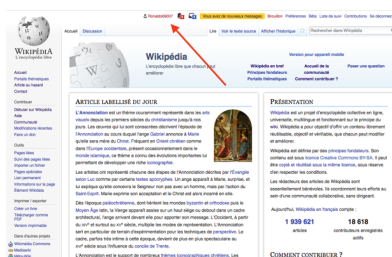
Ronaldo6667 | Vous avez de nouveaux messages | Brouillon | Préférences | Bêta | Liste de suivi | Contributions | Se déconnecter

WIKIPÉDIA
L'encyclopédie libre

Accueil | Discussion | Lire | Voir le texte source | Afficher l'historique | Rechercher dans Wikipédia

Accueil
Portails thématiques
Article au hasard
Contact

Contribuer
Débuter sur Wikipédia
Aide
Communauté
Modifications récentes
Faire un don

Outils
Pages liées
Suivi des pages liées
Importer un fichier
Pages spéciales
Lien permanent
Informations sur la page
Élément Wikidata

Imprimer / exporter
Créer un livre
Télécharger comme PDF
Version imprimable

Dans d'autres projets
Wikimedia Commons
Wikiquote

Wikipédia
L'encyclopédie libre que chacun peut améliorer

Version pour appareil mobile

Wikipédia en bref | Accueil de la communauté | Poser une question
Principes fondateurs | Communauté
Comment contribuer ?

ARTICLE LABELLISÉ DU JOUR

L'Annonciation est un thème couramment représenté dans les arts visuels depuis les premiers siècles du christianisme jusqu'à nos jours. Les œuvres qui lui sont consacrées décrivent l'épisode de l'Annonciation au cours duquel l'ange Gabriel annonce à Marie qu'elle sera mère du Christ. Fréquent en Orient chrétien comme dans l'Europe occidentale, présent successivement dans le monde islamique, ce thème a connu des évolutions importantes tant symboliques, artistiques, théologiques et esthétiques.

Les artistes ont représenté chacune des étapes de l'Annonciation décrites par l'Évangile selon Luc comme par certains textes apocryphes. Un ange apparaît à Marie, surprise, et lui explique qu'elle concevra le Seigneur bien que vivant sans homme, mais par l'action du Saint-Esprit. Marie exprime son acceptation et le Christ est alors incarné en elle.

Dès l'époque paléochrétienne, dont témoignent les mondes byzantin et orthodoxe puis le Moyen Âge latin, la Vierge apparaît assise sur un trône ou debout dans un cadre architectural, l'ange arrivant devant elle pour apporter son message. L'Occident, à partir du XIIIe et surtout au XVe siècle, multiplie les modes de représentation. L'Annonciation sert en particulier de terrain d'expérimentation pour les techniques de perspective. Le cadre, parfois très intime à cette époque, devient de plus en plus spectaculaire au XVIe siècle sous l'influence du concile de Trente.

L'Annonciation est le support de nombreux thèmes iconographiques chrétiens. Les

PRÉSENTATION

Wikipédia est un projet d'encyclopédie collective en ligne, universelle, multilingue et fonctionnant sur le principe du wiki. Wikipédia a pour objectif d'offrir un contenu librement réutilisable, objectif et vérifiable, que chacun peut modifier et améliorer.

Wikipédia est définie par des principes fondateurs. Son contenu est sous licence Creative Commons BY-SA. Il peut être copié et réutilisé sous la même licence, sous réserve d'en respecter les conditions.

Les rédacteurs des articles de Wikipédia sont essentiellement bénévoles. Ils coordonnent leurs efforts au sein d'une communauté collaborative, sans dirigeant.

Aujourd'hui, Wikipédia en français compte :

1 939 621 articles
18 618 contributeurs enregistrés actifs

COMMENT CONTRIBUER ?